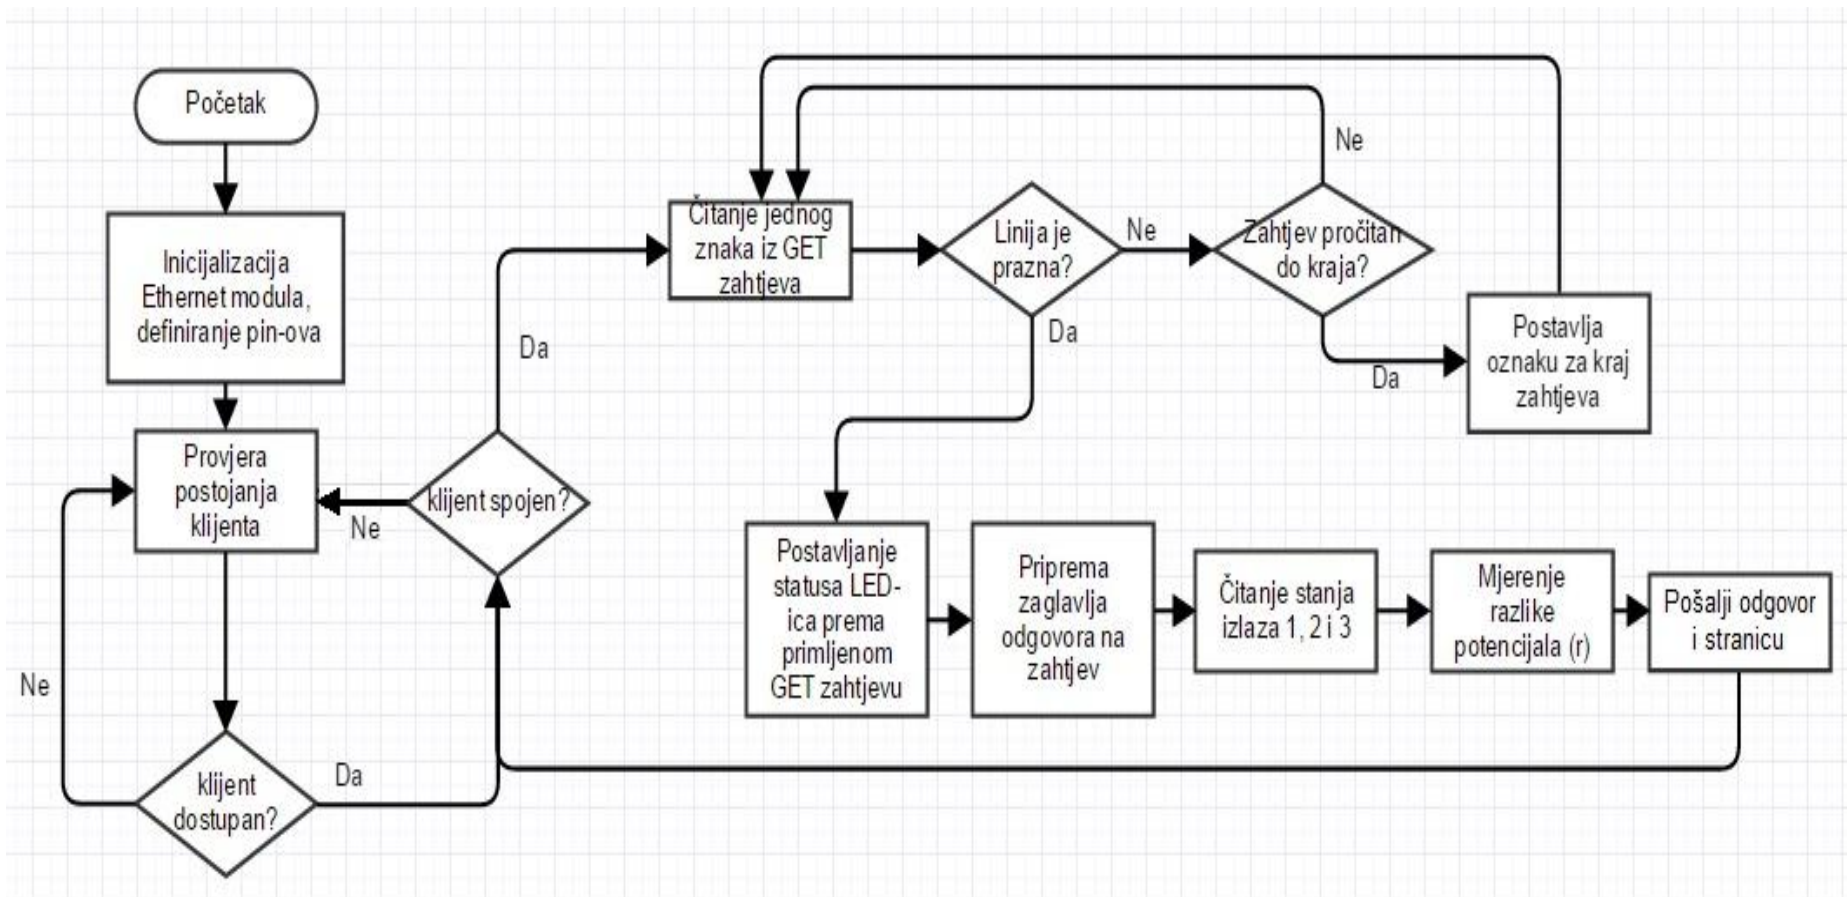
Početak

Inicijalizacija Ethernet modula, definiranje pin-ova

Provjera postojanja klijenta

Ne

klijent spojen?

Da

Ne

klijent dostupan?

Da

Čitanje jednog znaka iz GET zahtjeva

Linija je prazna?

Ne

Zahtjev pročitan do kraja?

Ne

Da

Da

Postavlja oznaku za kraj zahtjeva

Postavljanje statusa LED-ica prema primljenom GET zahtjevu

Priprema zaglavlja odgovora na zahtjev

Čitanje stanja izlaza 1, 2 i 3

Mjerenje razlike potencijala (r)

Pošalji odgovor i stranicu